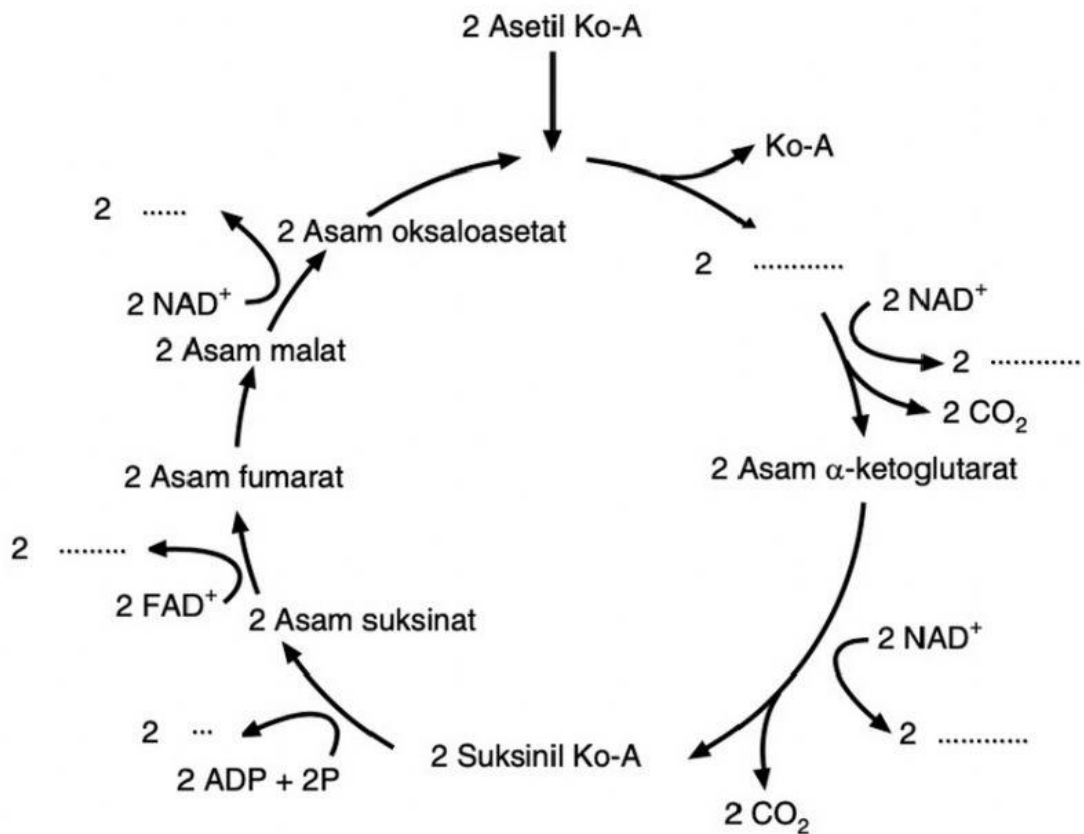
2 Asetil Ko-A

Ko-A

2 ............

2 NAD$^+$

2 ............

2 CO$_2$

2 Asam $\alpha$-ketoglutarat

2 NAD$^+$

2 ............

2 CO$_2$

2 Suksinil Ko-A

2 ...

2 ADP + 2P

2 Asam suksinat

2 FAD$^+$

2 .........

2 Asam fumarat

2 Asam malat

2 NAD$^+$

2 ......

2 Asam oksaloasetat